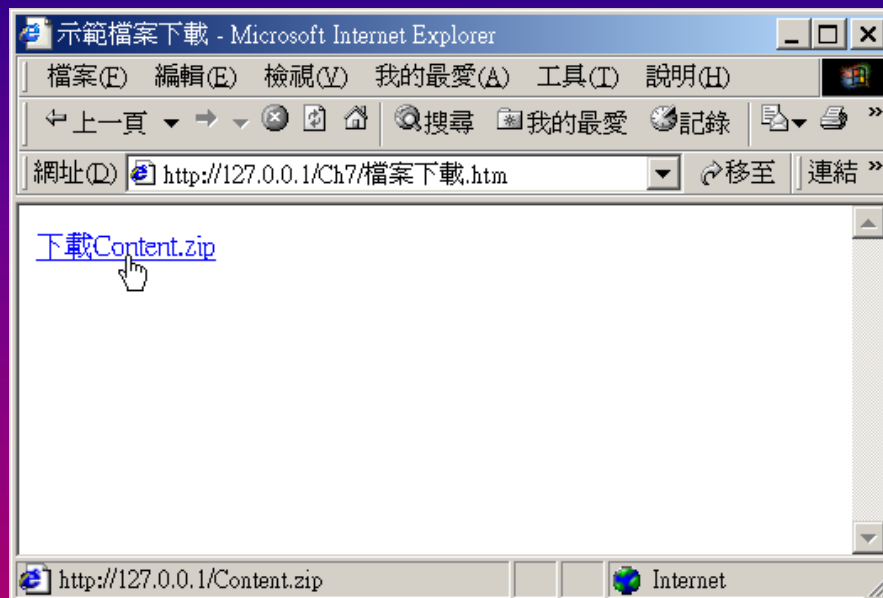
示範檔案下載 - Microsoft Internet Explorer

檔案(F) 編輯(E) 檢視(V) 我的最愛(A) 工具(T) 說明(H)

上一頁 搜尋 我的最愛 記錄

網址(D) http://127.0.0.1/Ch7/檔案下載.htm 移至 連結

下載Content.zip

http://127.0.0.1/Content.zip Internet